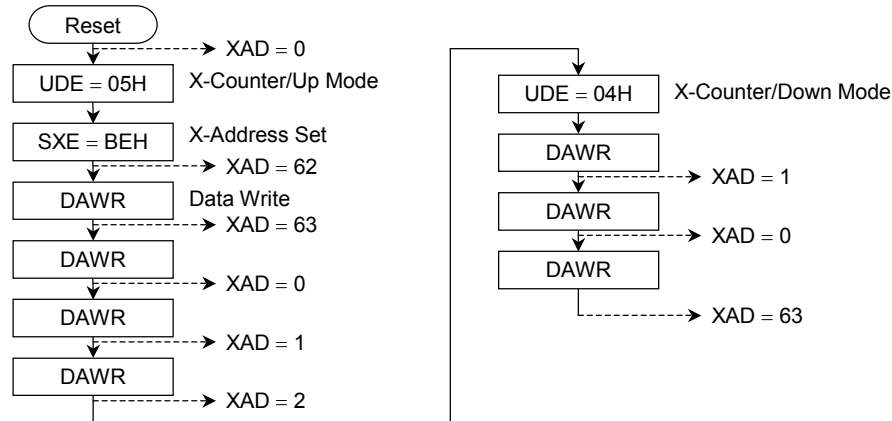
Reset

XAD = 0

UDE = 05H X-Counter/Up Mode

SXE = BEH X-Address Set

XAD = 62

DAWR Data Write

XAD = 63

DAWR

XAD = 0

DAWR

XAD = 1

DAWR

XAD = 2

UDE = 04H X-Counter/Down Mode

DAWR

XAD = 1

DAWR

XAD = 0

DAWR

XAD = 63